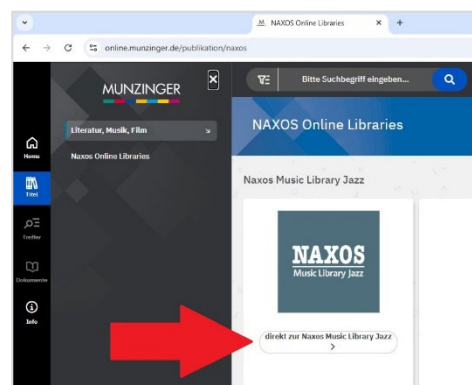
NAXOS Online Libraries ×  +

online.munzinger.de/publikation/naxos

MUNZINGER

Bitte Suchbegriff eingeben...

Home

Titel

Treffer

Dokumente

Info

Literatur, Musik, Film

Naxos Online Libraries

NAXOS Online Libraries

Naxos Music Library Jazz

NAXOS
Music Library Jazz

direkt zur Naxos Music Library Jazz
>